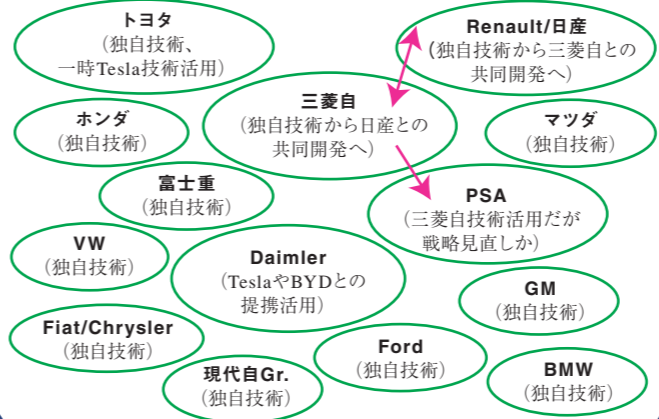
トヨタ
（独自技術、一時Tesla技術活用）

Renault/日産
（独自技術から三菱自との共同開発へ）

ホンダ
（独自技術）

三菱自
（独自技術から日産との共同開発へ）

マツダ
（独自技術）

富士重
（独自技術）

PSA
（三菱自技術活用だが戦略見直しか）

VW
（独自技術）

Daimler
（TeslaやBYDとの提携活用）

GM
（独自技術）

Fiat/Chrysler
（独自技術）

Ford
（独自技術）

現代自Gr.
（独自技術）

BMW
（独自技術）